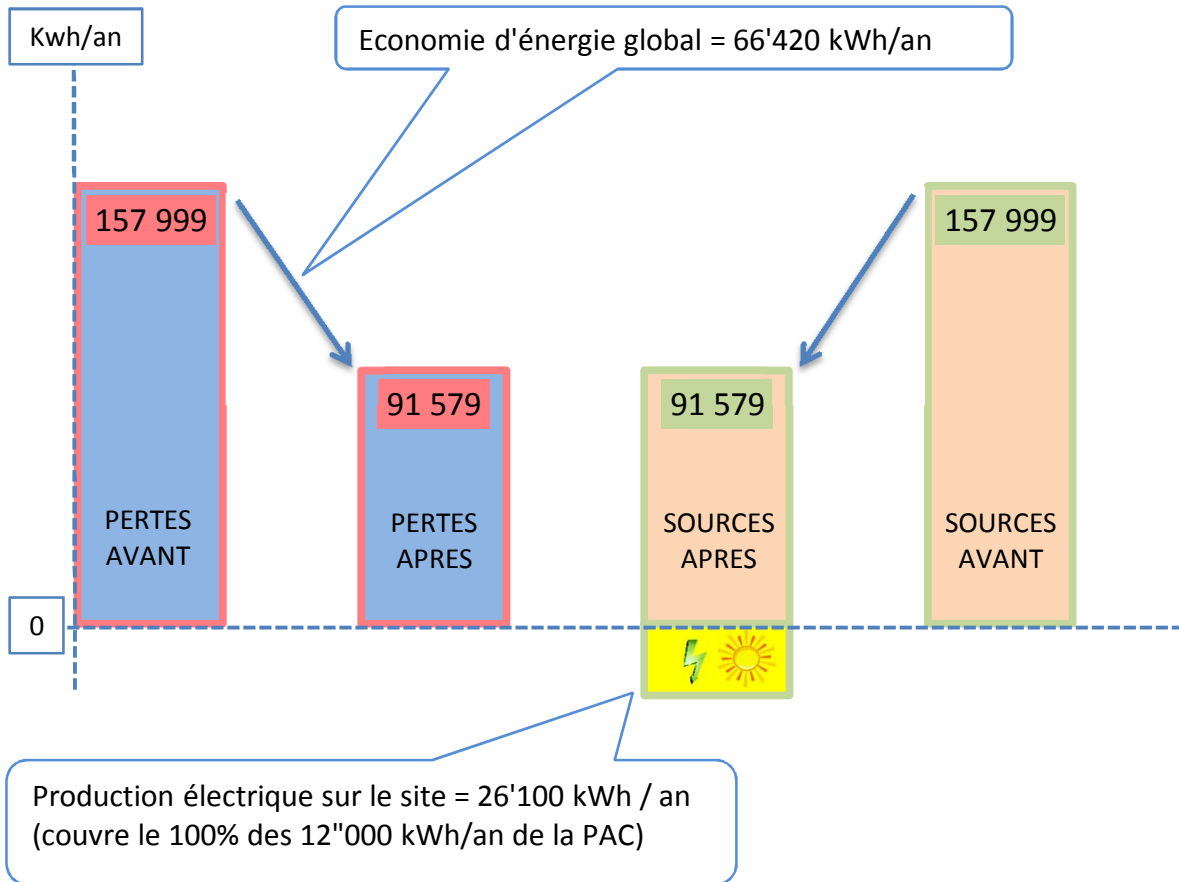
Kwh/an

Economie d'énergie global = 66'420 kWh/an

157 999

PERTES AVANT

91 579

PERTES APRES

91 579

SOURCES APRES

157 999

SOURCES AVANT

0

Production électrique sur le site = 26'100 kWh / an (couvre le 100% des 12"000 kWh/an de la PAC)